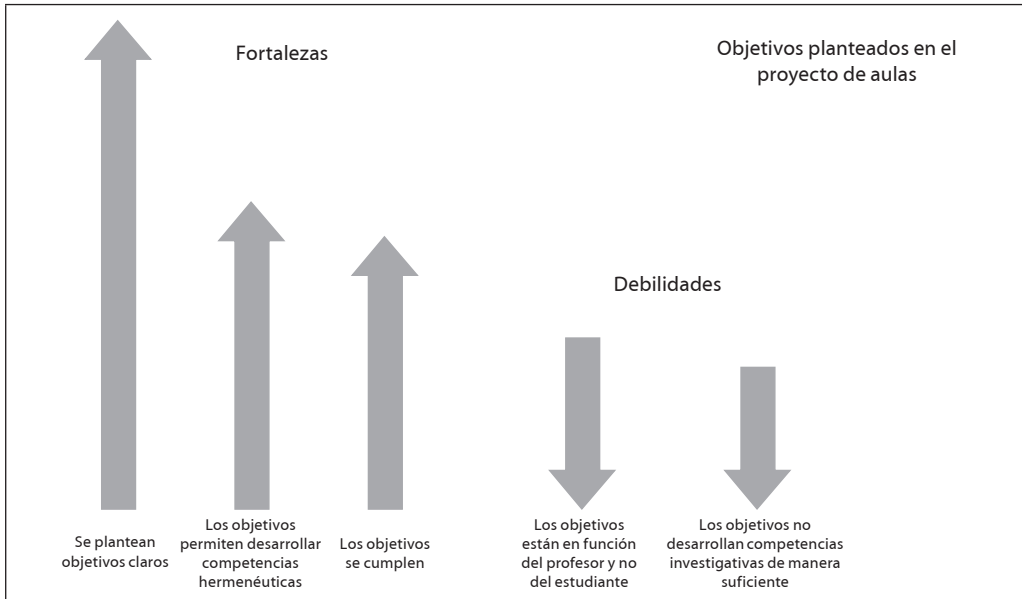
Fortalezas

Objetivos planteados en el proyecto de aulas

Debilidades

Se plantean objetivos claros

Los objetivos permiten desarrollar competencias hermenéuticas

Los objetivos se cumplen

Los objetivos están en función del profesor y no del estudiante

Los objetivos no desarrollan competencias investigativas de manera suficiente